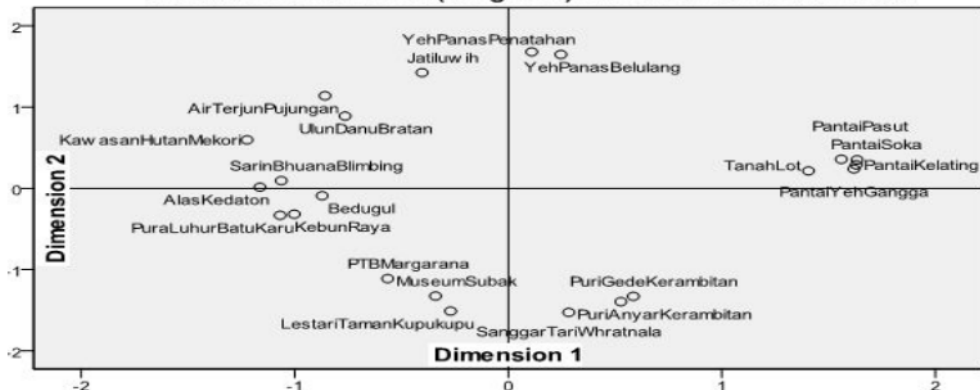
2
1
0
-1
-2
Dimension 2
YehPanasPenatahan
Jatiluw ih
YehPanasBelulang
AirTerjunPujungan
UlunDanuBratan
Kaw asanHutanMekori
PantaiPasut
PantaiSoka
TanahLot
PantaiKelating
PantaiYehGangga
SarinBhuanaBlimbing
AlasKedaton
Bedugul
PuraLuhurBatuKaruKebunRaya
PTBMargarana
MuseumSubak
PuriGedeKerambitan
PuriAnyarKerambitan
LestariTamanKupukupu
SanggarTariWhratnala
Dimension 1
-2
-1
0
1
2